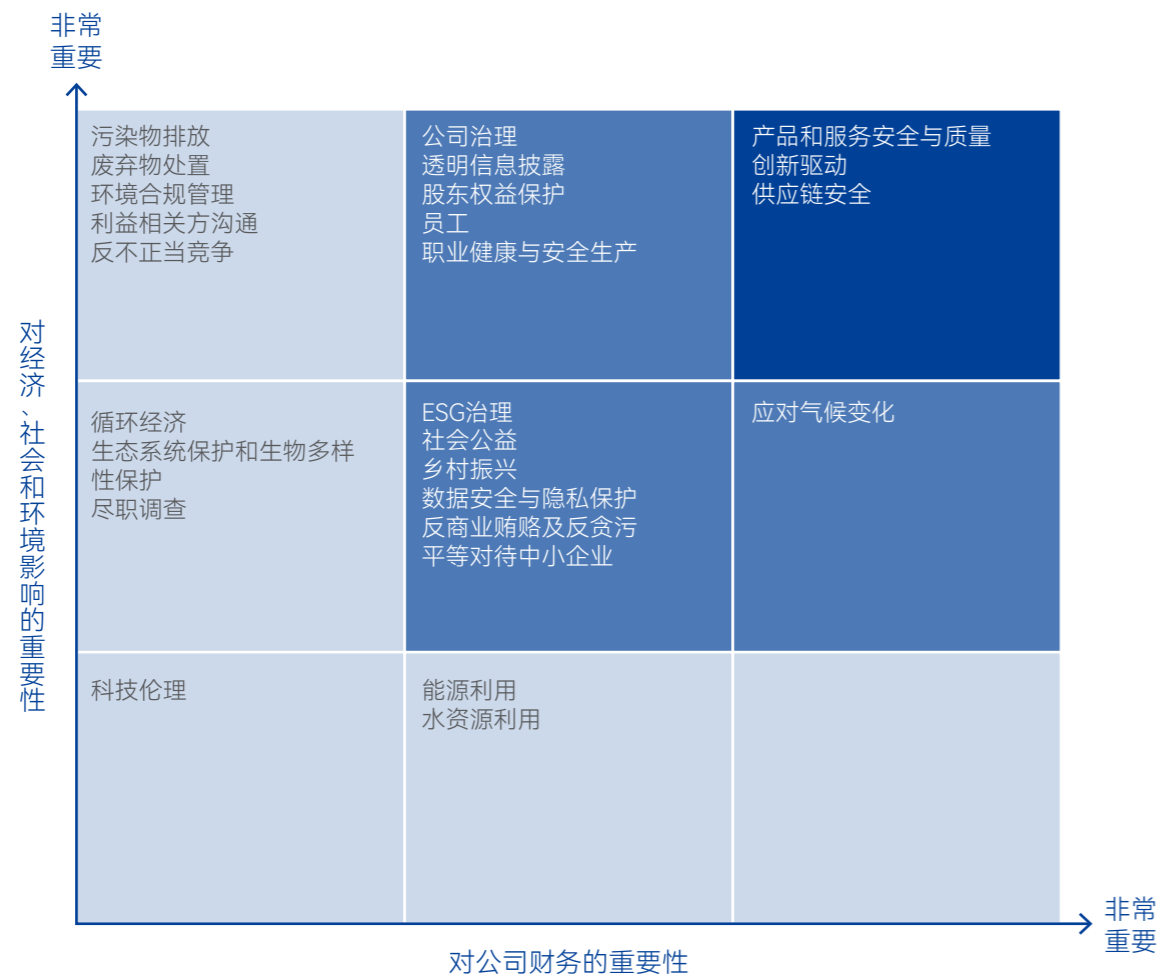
非常
重要

对经济、社会和环境影响的重要性

污染物排放
废弃物处置
环境合规管理
利益相关方沟通
反不正当竞争

公司治理
透明信息披露
股东权益保护
员工
职业健康与安全生产

产品和服务安全与质量
创新驱动
供应链安全

循环经济
生态系统保护和生物多样性保护
尽职调查

ESG治理
社会公益
乡村振兴
数据安全与隐私保护
反商业贿赂及反贪污
平等对待中小企业

应对气候变化

科技伦理

能源利用
水资源利用

非常
重要

对公司财务的重要性